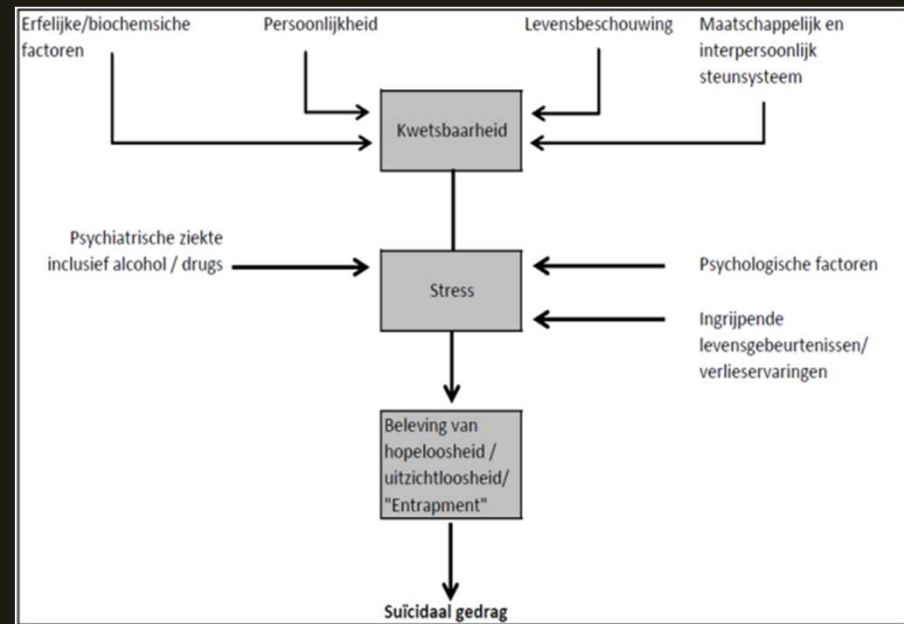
Erfelijke/biochemsiche factoren

Persoonlijkheid

Levensbeschouwing

Maatschappelijk en interpersoonlijk steunsysteem

Kwetsbaarheid

Psychiatrische ziekte inclusief alcohol / drugs

Stress

Psychologische factoren

Ingrijpende levensgebeurtenissen/ verlieservaringen

Beleving van hopeloosheid / uitzichtloosheid/ "Entrapment"

Suïcidaal gedrag